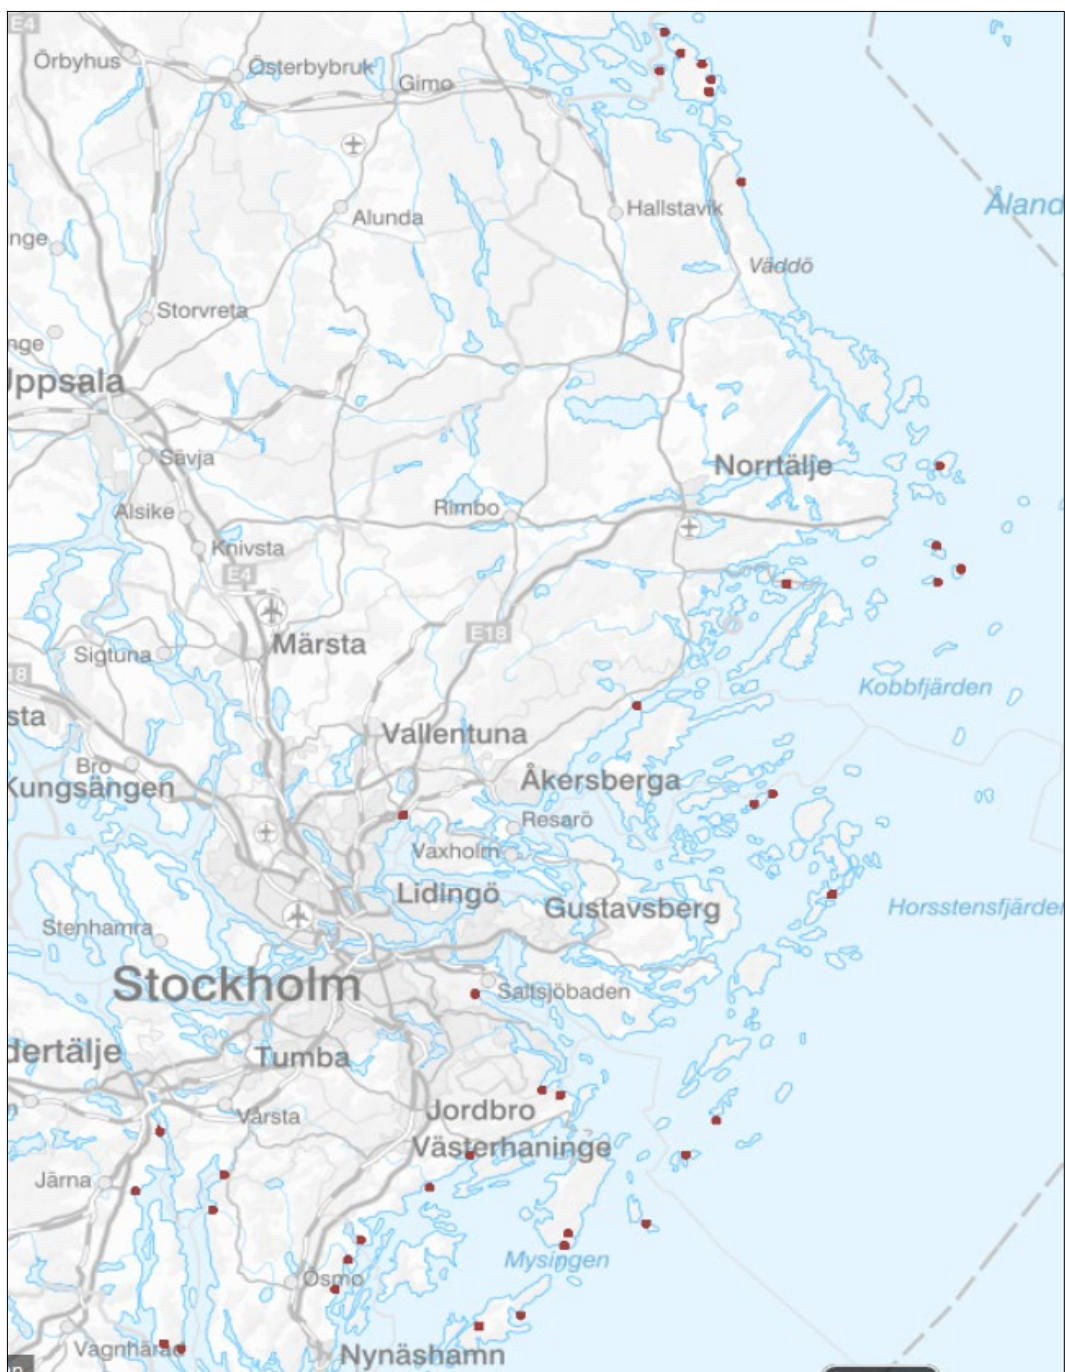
E4
Örbyhus
Österbybruk
Gimo
Alunda
Hallstavik
Åland
nge
Väddö
Storvreta
nge
Uppsala
Sävja
Norrtälje
Alsike
Rimbo
Knivsta
E4
Märsta
E18
Sigtuna
18
Kobbfjärden
sta
Vallentuna
Bro
Kungsängen
Åkersberga
Resarö
Vaxholm
Lidingö
Gustavsberg
Horsstensfjärden
Stenhamra
Stockholm
Saltsjöbaden
dertälje
Tumba
Jordbro
Vårsta
Västerhaninge
Järna
Mysingen
Ösmo
Vagnhärad
Nynäshamn